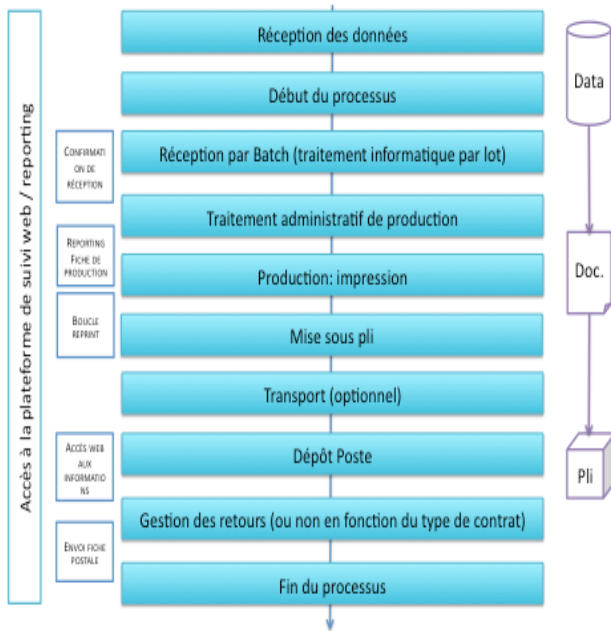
Accès à la plateforme de suivi web / reporting

Réception des données

Début du processus

CONFIRMATION DE RÉCEPTION

Réception par Batch (traitement informatique par lot)

Traitement administratif de production

REPORTING FICHE DE PRODUCTION

Production: impression

BOUCLE REPRINT

Mise sous pli

Transport (optionnel)

ACCÈS WEB AUX INFORMATIONS

Dépôt Poste

Gestion des retours (ou non en fonction du type de contrat)

ENVOI FICHE POSTALE

Fin du processus

Data

Doc.

Pli